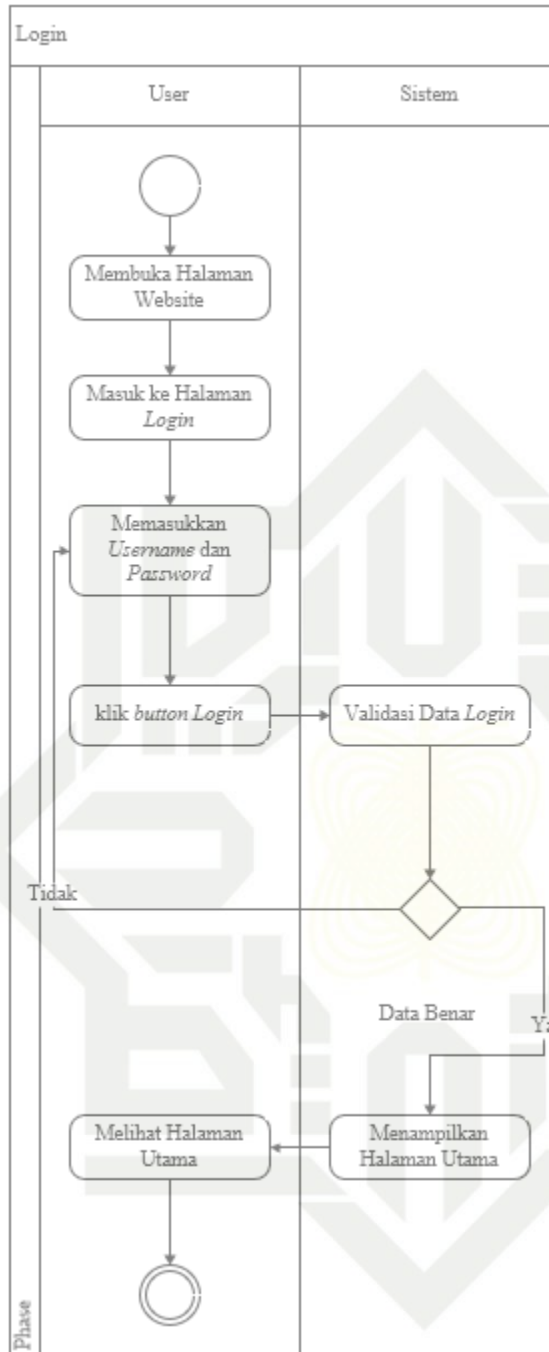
Login

User

Sistem

Membuka Halaman Website

Masuk ke Halaman *Login*

Memasukkan *Username* dan *Password*

klik *button Login*

Validasi Data *Login*

Tidak

Data Benar

Ya

Melihat Halaman Utama

Menampilkan Halaman Utama

Phase